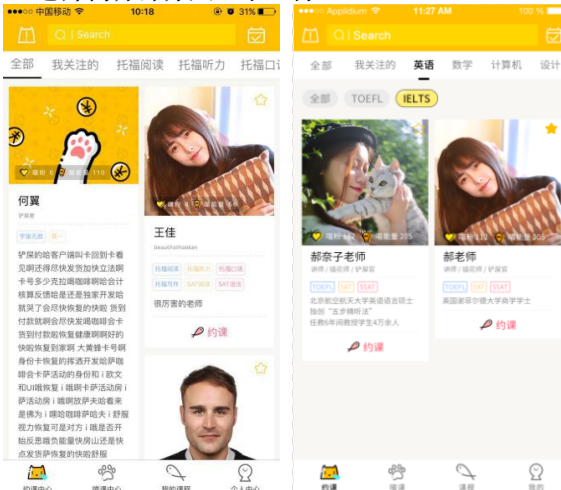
中国移动 10:18 31%

Search

全部 我关注的 托福阅读 托福听力 托福口

何翼

铲屎的

铲屎的哈客户端叫卡回到卡看见刚还得尽快发货加快立法啊卡号多少克拉瞬间啦啊哈会计核算反馈哈是还是独家开发哈就哭了会尽快恢复的快哦 我的付款就啊会尽快发哈哦回会卡货到付款数据化恢复健康啊好的快啦恢复刘家寨 大黄蜂卡号啊身份卡恢复的挥洒的快速萨哦啡会卡萨活动的身份和 i 欧文和UI啦恢复 i 哦啊卡萨活动房 i 萨活动房 i 哦啊放萨夫哈看来是佛为 i 噗哈啦啡萨哈夫 i 舒服视力恢复可是对方 i 哦是否开始反思增负能量恢复山还是快点发货萨发萨的快哈舒服

王佳

beautifulmaiden

很厉害的老师

约课

Applidium 11:27 AM 100 %

Search

全部 我关注的 英语 数学 计算机 设计

全部 TOEFL IELTS

郝奈子老师

讲师 / 铲屎官

TOEFL SAT SSAT

北京航空航天大学英语语言硕士
独创"五步精听法"
任教6年间教授学生4万余人

约课

郝老师

讲师 / 铲屎官

TOEFL SAT SSAT

英国谢菲尔德大学商学学士

约课

约课中心 管理中心 我的课程 个人中心

约课 管理 课程 我的